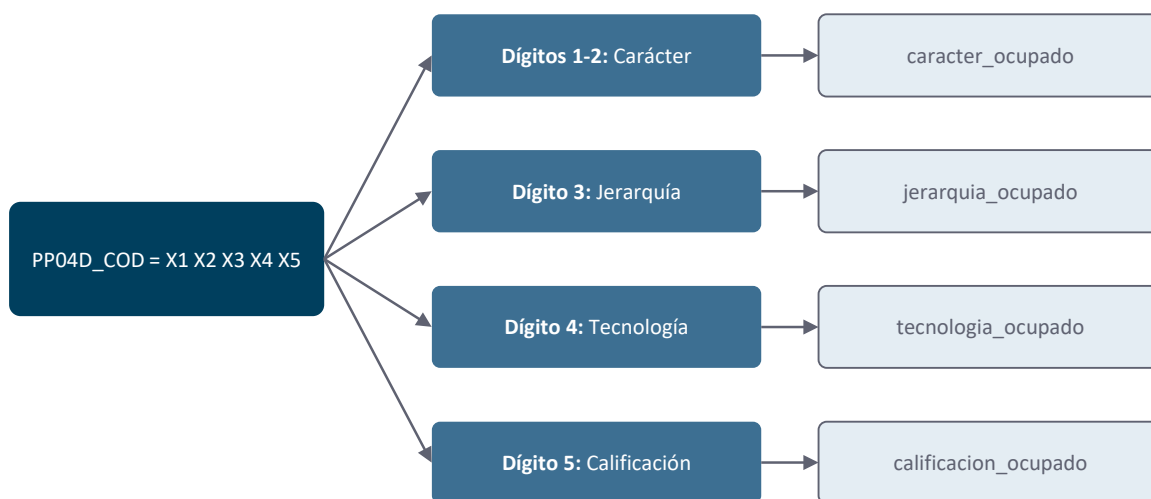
PP04D_COD = X1 X2 X3 X4 X5

**Dígitos 1-2:** Carácter

caracter_ocupado

**Dígito 3:** Jerarquía

jerarquia_ocupado

**Dígito 4:** Tecnología

tecnologia_ocupado

**Dígito 5:** Calificación

calificacion_ocupado